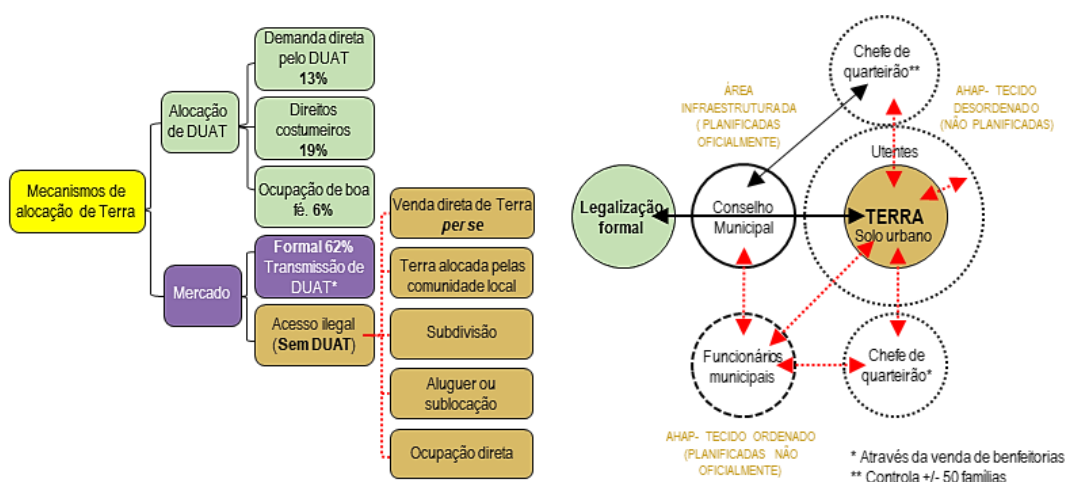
Mecanismos de alocação de Terra

Alocação de DUAT

Demanda direta pelo DUAT 13%

Direitos costumeiros 19%

Ocupação de boa fé. 6%

Mercado

Formal 62% Transmissão de DUAT*

Acesso ilegal (Sem DUAT)

Venda direta de Terra per se

Terra alocada pelas comunidade local

Subdivisão

Aluguer ou sublocação

Ocupação direta

Chefe de quarteirão**

ÁREA INFRAESTRUTURADA ( PLANIFICADAS OFICIALMENTE)

AHAP- TECIDO DESORDENADO (NÃO PLANIFICADAS)

Utentes

Legalização formal

Conselho Municipal

TERRA Solo urbano

Funcionários municipais

Chefe de quarteirão*

AHAP- TECIDO ORDENADO (PLANIFICADAS NÃO OFICIALMENTE)

* Através da venda de benfeitorias
** Controla +/- 50 famílias